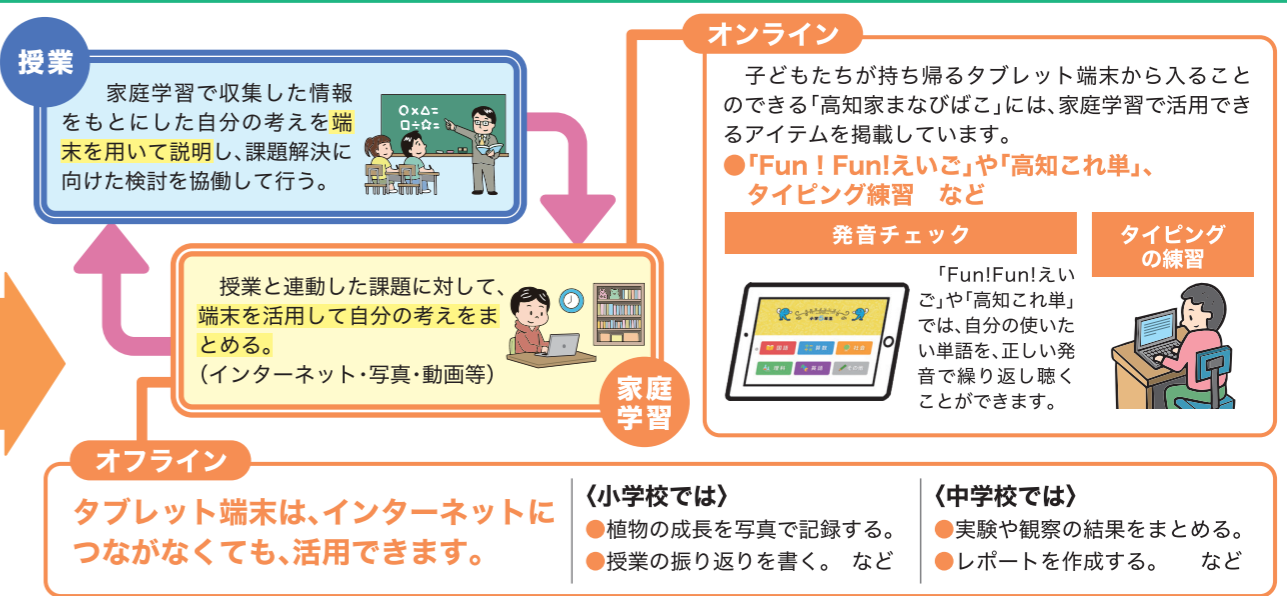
授業

家庭学習で収集した情報をもとにした自分の考えを端末を用いて説明し、課題解決に向けた検討を協働して行う。

○×△＝
□÷☆＝

オンライン

子どもたちが持ち帰るタブレット端末から入ることのできる「高知家まなびばこ」には、家庭学習で活用できるアイテムを掲載しています。

●「Fun！Fun!えいご」や「高知これ単」、タイピング練習　など

発音チェック

タイピングの練習

「Fun!Fun!えいご」や「高知これ単」では、自分の使いたい単語を、正しい発音で繰り返し聴くことができます。

授業と連動した課題に対して、端末を活用して自分の考えをまとめる。
（インターネット・写真・動画等）

家庭学習

オフライン

タブレット端末は、インターネットにつながなくても、活用できます。

〈小学校では〉
●植物の成長を写真で記録する。
●授業の振り返りを書く。　など

〈中学校では〉
●実験や観察の結果をまとめる。
●レポートを作成する。　など